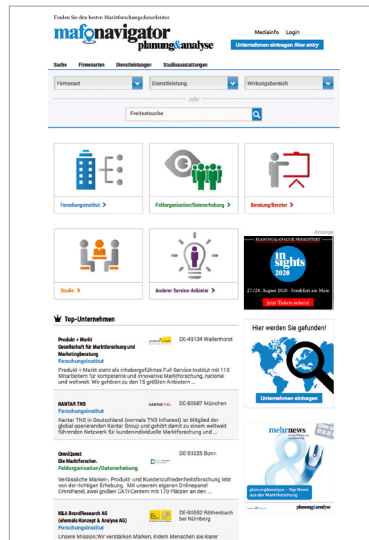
Finden Sie den besten Marktforschungsdienstleister

mafonavigator planung&analyse

Mediainfo Login

Unternehmen eintragen New entry

Suche Firmenarten Dienstleistungen Studioausstattungen

Firmenart

Dienstleistung

Wirkungsbereich

oder

Freitextsuche

Forschungsinstitut >

Feldorganisation/Datenerhebung >

Beratung/Berater >

Anzeige

PLANUNG&ANALYSE PRÄSENTIERT

in sights 2020

27./28. August 2020 · Frankfurt am Main

Jetzt Tickets sichern!

Studio >

Anderer Service-Anbieter >

Top-Unternehmen

Produkt + Markt Gesellschaft für Marktforschung und Marketingberatung
Forschungsinstitut

DE-49134 Wallenhorst

Produkt + Markt steht als inhabergeführtes Full-Service-Institut mit 115 Mitarbeitern für kompetente und innovative Marktforschung, national und weltweit. Wir gehören zu den 15 größten Anbietern ...

KANTAR TNS
Forschungsinstitut

DE-80687 München

Kantar TNS in Deutschland (vormals TNS Infratest) ist Mitglied der global operierenden Kantar Group und gehört damit zu einem weltweit führenden Netzwerk für kundenindividuelle Marktforschung und ...

OmniQuest
Die Marktforscher.
Feldorganisation/Datenerhebung

DE-53225 Bonn

Verlässliche Marken-, Produkt- und Kundenzufriedenheitsforschung lebt von der richtigen Erhebung. Mit unserem eigenen Onlinepanel OmniPanel, zwei großen CATI-Centern mit 170 Plätzen an den ...

K&A BrandResearch AG (ehemals Konzept & Analyse AG)
Forschungsinstitut

DE-90582 Röthenbach bei Nürnberg

Unsere Mission: Wir verstärken Marken, indem Menschen sie klarer

Hier werden Sie gefunden!

Unternehmen eintragen

mehrnews

planung&analyse – Top-Firmen aus der Marktforschung

planung&analyse